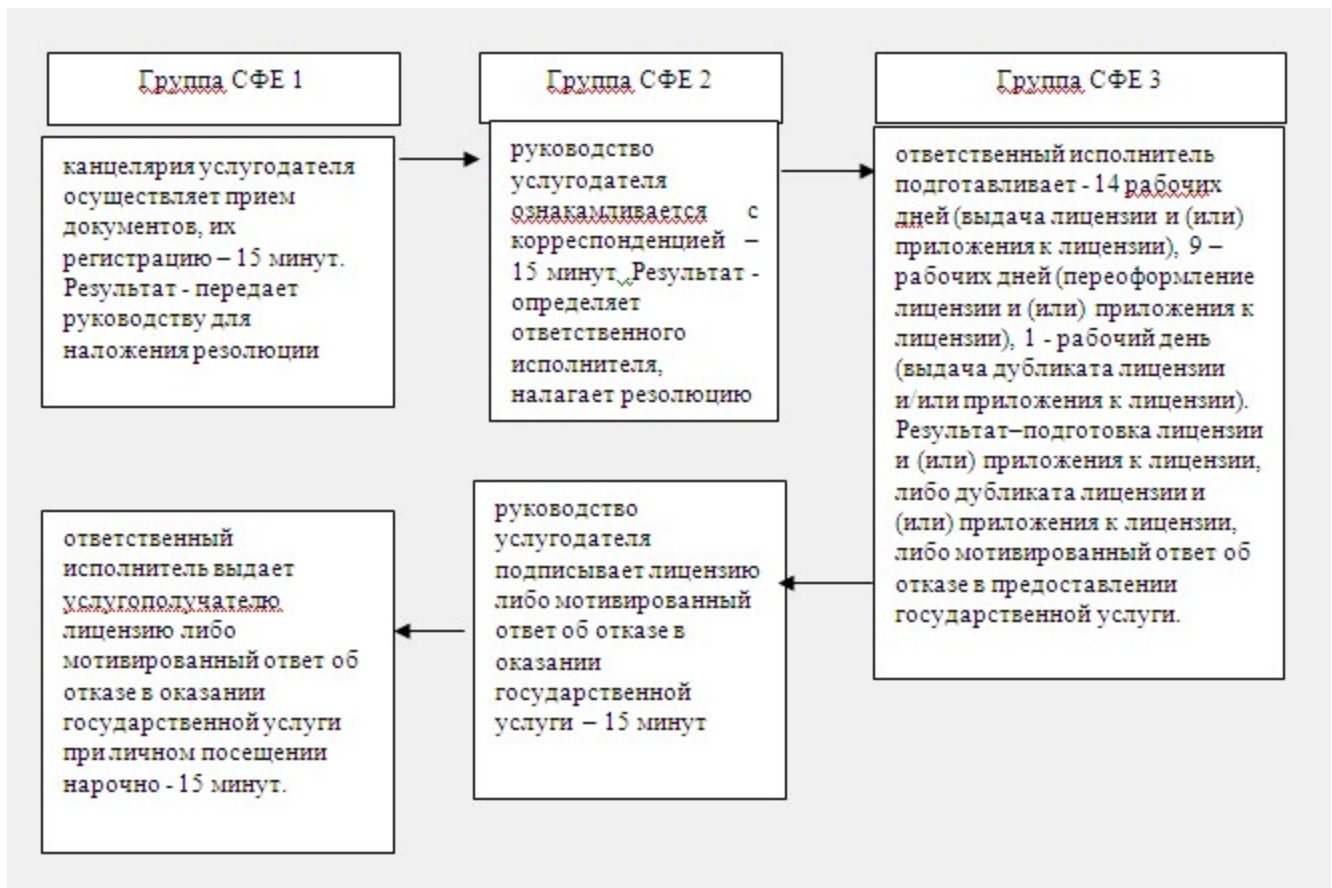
Группа СФЕ 1

канцелярия услугодателя осуществляет прием документов, их регистрацию – 15 минут. Результат - передает руководству для наложения резолюции

Группа СФЕ 2

руководство услугодателя ознакамливается с корреспонденцией – 15 минут. Результат - определяет ответственного исполнителя, налагает резолюцию

Группа СФЕ 3

ответственный исполнитель подготавливает - 14 рабочих дней (выдача лицензии и (или) приложения к лицензии), 9 – рабочих дней (переоформление лицензии и (или) приложения к лицензии), 1 - рабочий день (выдача дубликата лицензии и/или приложения к лицензии). Результат–подготовка лицензии и (или) приложения к лицензии, либо дубликата лицензии и (или) приложения к лицензии, либо мотивированный ответ об отказе в предоставлении государственной услуги.

руководство услугодателя подписывает лицензию либо мотивированный ответ об отказе в оказании государственной услуги – 15 минут

ответственный исполнитель выдает услугополучателю лицензию либо мотивированный ответ об отказе в оказании государственной услуги при личном посещении нарочно - 15 минут.